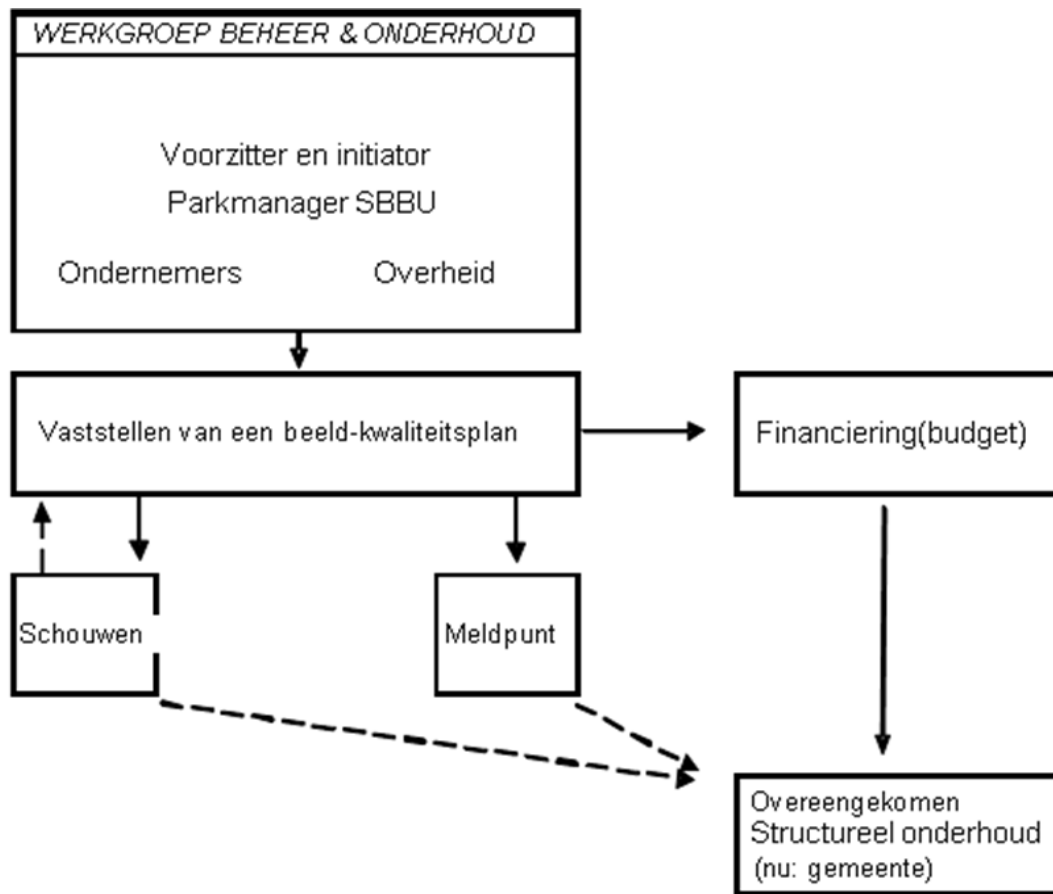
WERKGROEP BEHEER & ONDERHOUD

Voorzitter en initiator
Parkmanager SBBU

Ondernemers

Overheid

Vaststellen van een beeld-kwaliteitsplan

Financiering(budget)

Schouwen

Meldpunt

Overeengekomen
Structureel onderhoud
(nu: gemeente)